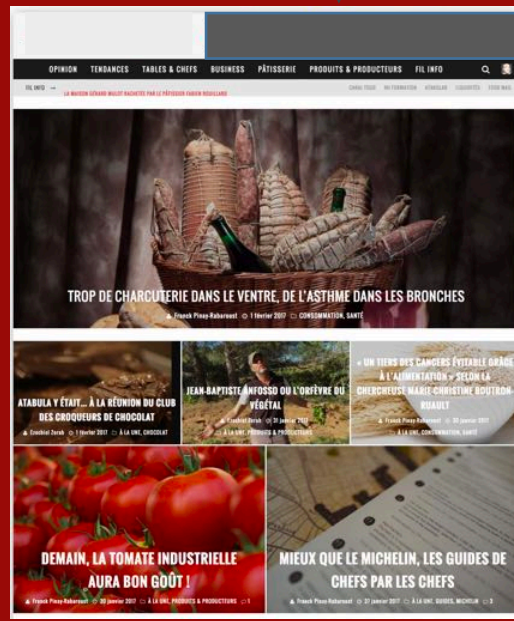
OPINION TENDANCES TABLES & CHEFS BUSINESS PÂTISSERIE PRODUITS & PRODUCTEURS FIL INFO

FIL INFO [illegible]

TROP DE CHARCUTERIE DANS LE VENTRE, DE L'ASTHME DANS LES BRONCHES

Franck Pinay-Rabaroust 1 février 2017 CONSOMMATION, SANTÉ

ATABULA Y ÉTAIT... À LA RÉUNION DU CLUB DES CROQUEURS DE CHOCOLAT

Ezéchiel Zérah 1 février 2017 À LA UNE, CHOCOLAT

JEAN-BAPTISTE ANFOSSO OU L'ORFÈVRE DU VÉGÉTAL

Ezéchiel Zérah 31 janvier 2017 À LA UNE, PRODUITS & PRODUCTEURS

« UN TIERS DES CANCERS ÉVITABLE GRÂCE À L'ALIMENTATION » SELON LA CHERCHEUSE MARIE-CHRISTINE BOUTRON-RUAULT

Franck Pinay-Rabaroust 31 janvier 2017 À LA UNE, CONSOMMATION, SANTÉ

DEMAIN, LA TOMATE INDUSTRIELLE AURA BON GOÛT !

Franck Pinay-Rabaroust 30 janvier 2017 À LA UNE, PRODUITS & PRODUCTEURS 1

MIEUX QUE LE MICHELIN, LES GUIDES DE CHEFS PAR LES CHEFS

Franck Pinay-Rabaroust 31 janvier 2017 À LA UNE, GUIDES, MICHELIN 3